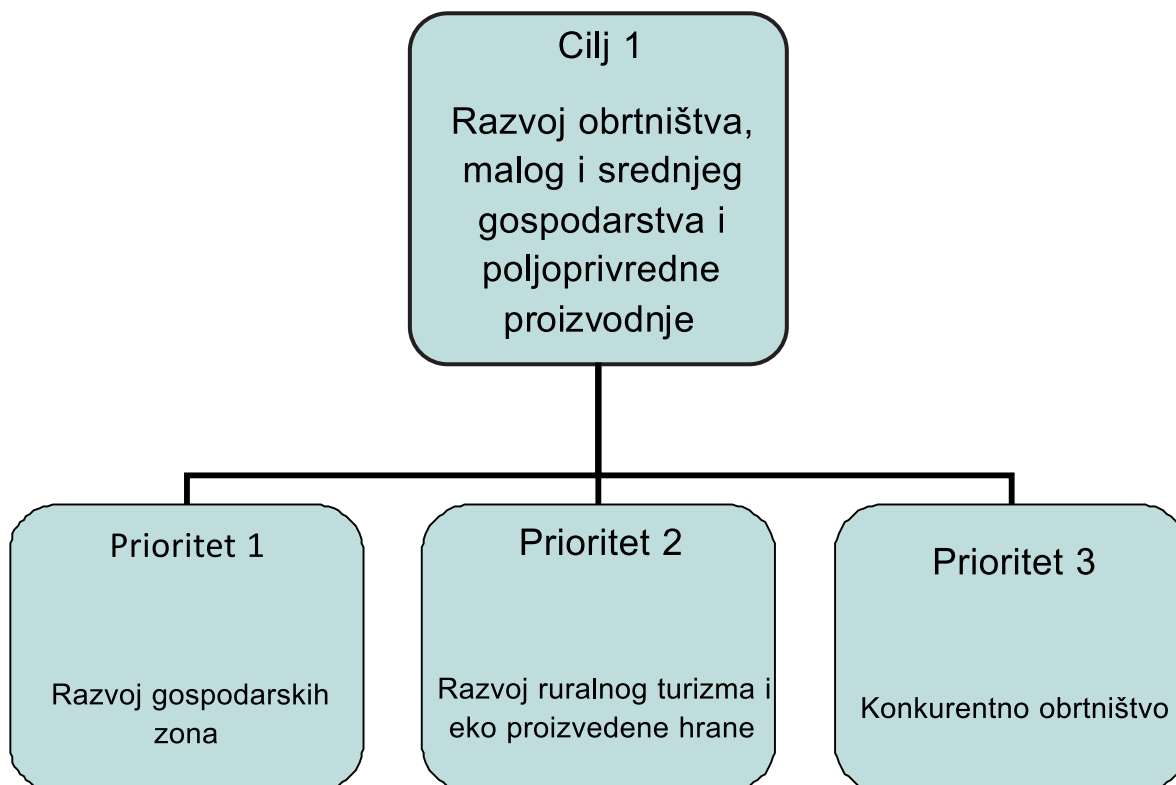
Cilj 1

Razvoj obrtništva, malog i srednjeg gospodarstva i poljoprivredne proizvodnje

Prioritet 1

Razvoj gospodarskih zona

Prioritet 2

Razvoj ruralnog turizma i eko proizvedene hrane

Prioritet 3

Konkurentno obrtništvo